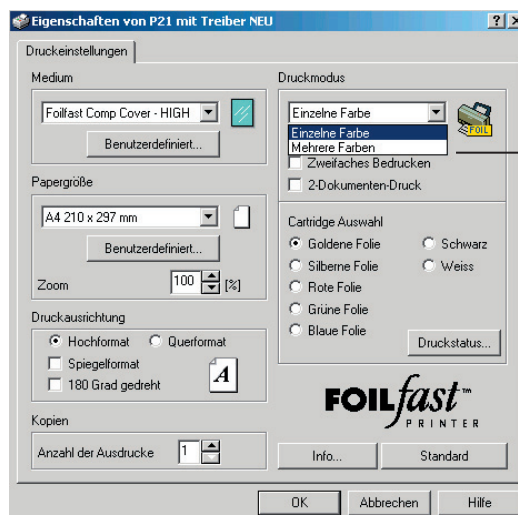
Eigenschaften von P21 mit Treiber NEU

? X

Druckeinstellungen

Medium

Foilfast Comp Cover - HIGH

Benutzerdefiniert...

Papergröße

A4 210 x 297 mm

Benutzerdefiniert...

Zoom 100 [%]

Druckausrichtung

Hochformat Querformat

Spiegelformat

180 Grad gedreht

A

Kopien

Anzahl der Ausdrucke 1

Druckmodus

Einzelne Farbe

Einzelne Farbe

Mehrere Farben

Zweifaches Bedrucken

2-Dokumenten-Druck

FOIL

Cartridge Auswahl

Goldene Folie

Schwarz

Silberne Folie

Weiss

Rote Folie

Grüne Folie

Blaue Folie

Druckstatus...

FOILfast™ PRINTER

Info...

Standard

OK

Abbrechen

Hilfe